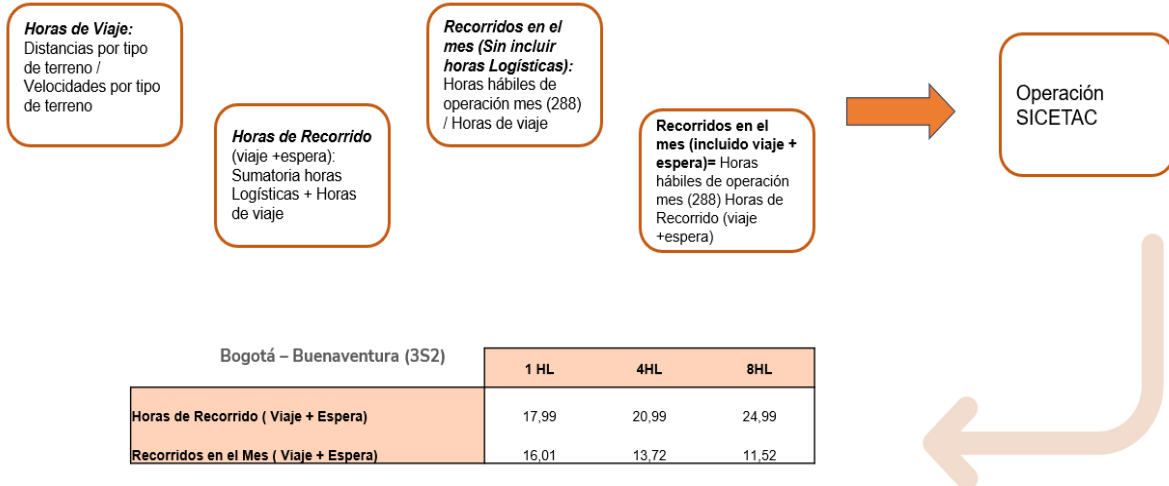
**Horas de Viaje:** Distancias por tipo de terreno / Velocidades por tipo de terreno

**Horas de Recorrido** (viaje +espera): Sumatoria horas Logísticas + Horas de viaje

**Recorridos en el mes (Sin incluir horas Logísticas):** Horas hábiles de operación mes (288) / Horas de viaje

**Recorridos en el mes (incluido viaje + espera)=** Horas hábiles de operación mes (288) Horas de Recorrido (viaje +espera)

Operación SICETAC

Bogotá – Buenaventura (3S2)

| | 1 HL | 4HL | 8HL |
|---|---|---|---|
| Horas de Recorrido ( Viaje + Espera) | 17,99 | 20,99 | 24,99 |
| Recorridos en el Mes ( Viaje + Espera) | 16,01 | 13,72 | 11,52 |